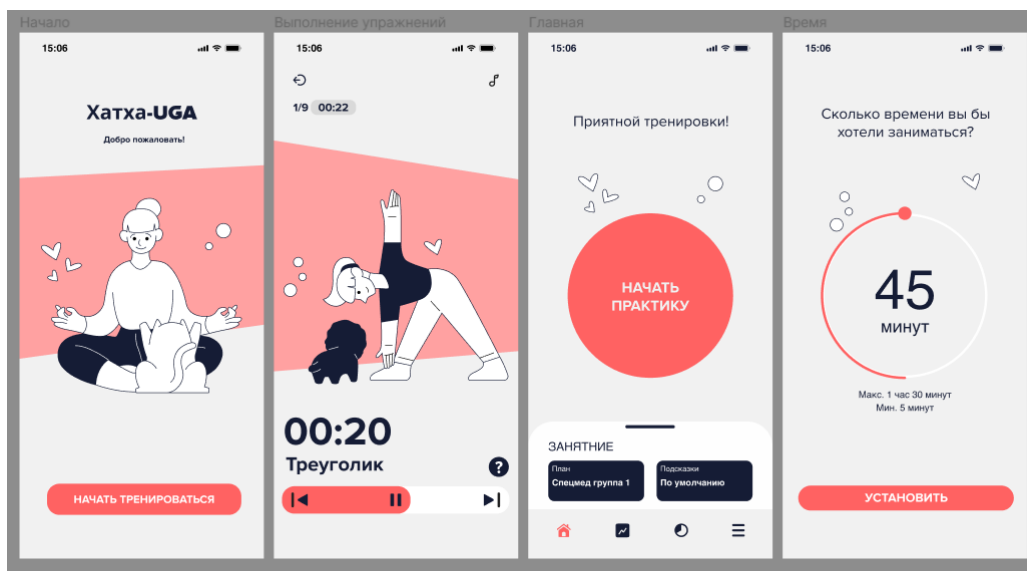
Начало

15:06

Хатха-UGA

Добро пожаловать!

НАЧАТЬ ТРЕНИРОВАТЬСЯ

Выполнение упражнений

15:06

1/9 00:22

00:20

Треуголик

?

Главная

15:06

Приятной тренировки!

НАЧАТЬ ПРАКТИКУ

ЗАНЯТНИЕ

План
Спецмед группа 1

Подсказки
По умолчанию

Время

15:06

Сколько времени вы бы хотели заниматься?

45
минут

Макс. 1 час 30 минут
Мин. 5 минут

УСТАНОВИТЬ